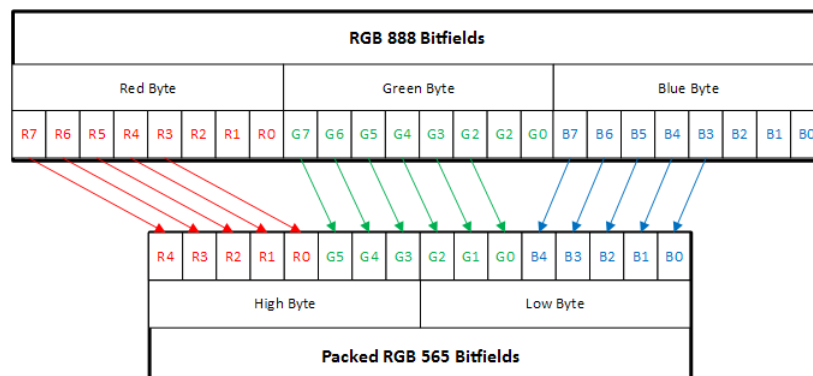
RGB 888 Bitfields

| Red Byte | | | | | | | | Green Byte | | | | | | | | Blue Byte | | | | | | | |
|---|---|---|---|---|---|---|---|---|---|---|---|---|---|---|---|---|---|---|---|---|---|---|---|
| R7 | R6 | R5 | R4 | R3 | R2 | R1 | R0 | G7 | G6 | G5 | G4 | G3 | G2 | G2 | G0 | B7 | B6 | B5 | B4 | B3 | B2 | B1 | B0 |

| R4 | R3 | R2 | R1 | R0 | G5 | G4 | G3 | G2 | G1 | G0 | B4 | B3 | B2 | B1 | B0 |
|---|---|---|---|---|---|---|---|---|---|---|---|---|---|---|---|
| High Byte | | | | | | | | Low Byte | | | | | | | |

Packed RGB 565 Bitfields